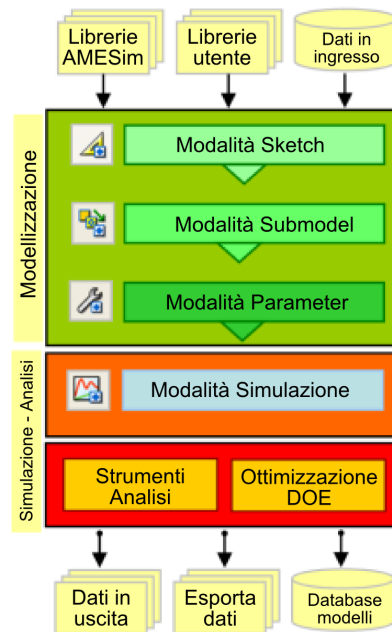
Librerie AMESim

Librerie utente

Dati in ingresso

Modellizzazione

Modalità Sketch

Modalità Submodel

Modalità Parameter

Simulazione - Analisi

Modalità Simulazione

Strumenti Analisi

Ottimizzazione DOE

Dati in uscita

Esporta dati

Database modelli